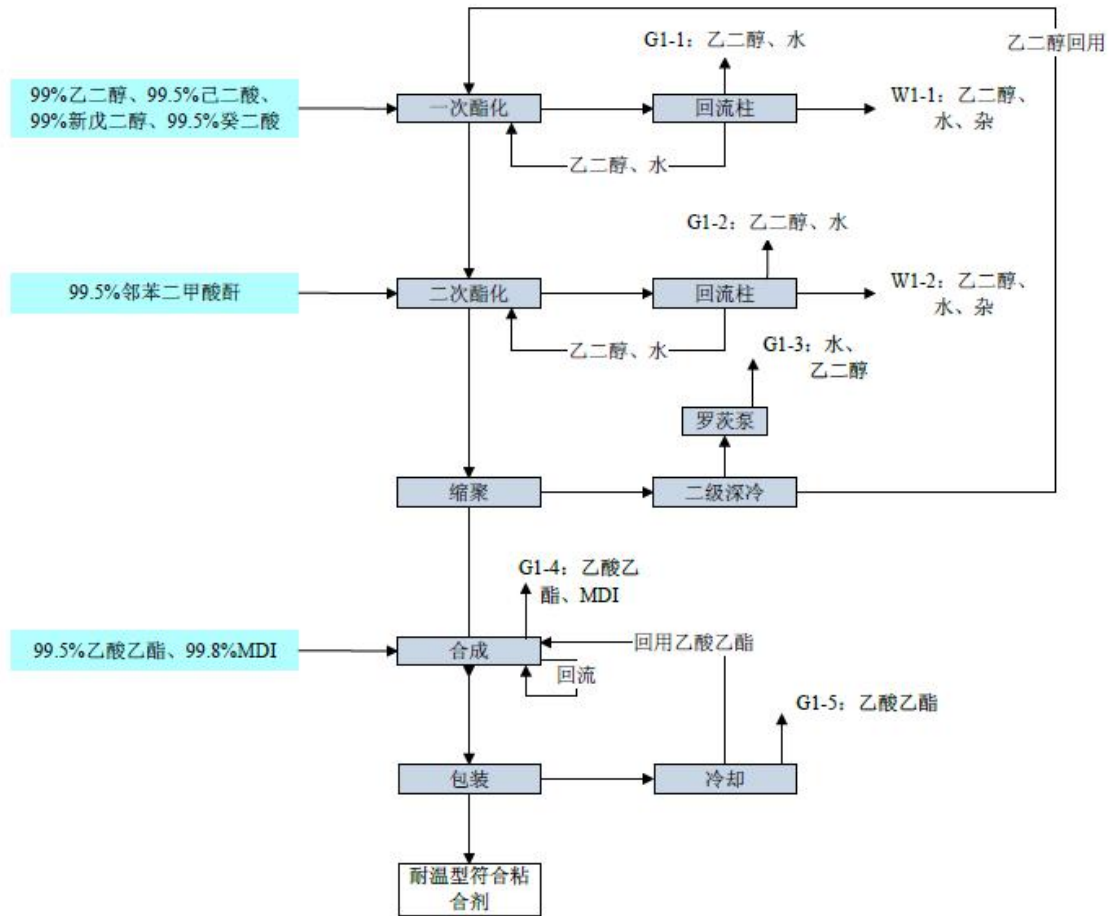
乙二醇回用

99%乙二醇、99.5%己二酸、99%新戊二醇、99.5%癸二酸

一次酯化

G1-1：乙二醇、水

回流柱

W1-1：乙二醇、水、杂

乙二醇、水

G1-2：乙二醇、水

99.5%邻苯二甲酸酐

二次酯化

回流柱

W1-2：乙二醇、水、杂

乙二醇、水

G1-3：水、乙二醇

罗茨泵

缩聚

二级深冷

G1-4：乙酸乙酯、MDI

99.5%乙酸乙酯、99.8%MDI

合成

回用乙酸乙酯

回流

G1-5：乙酸乙酯

包装

冷却

耐温型符合粘合剂